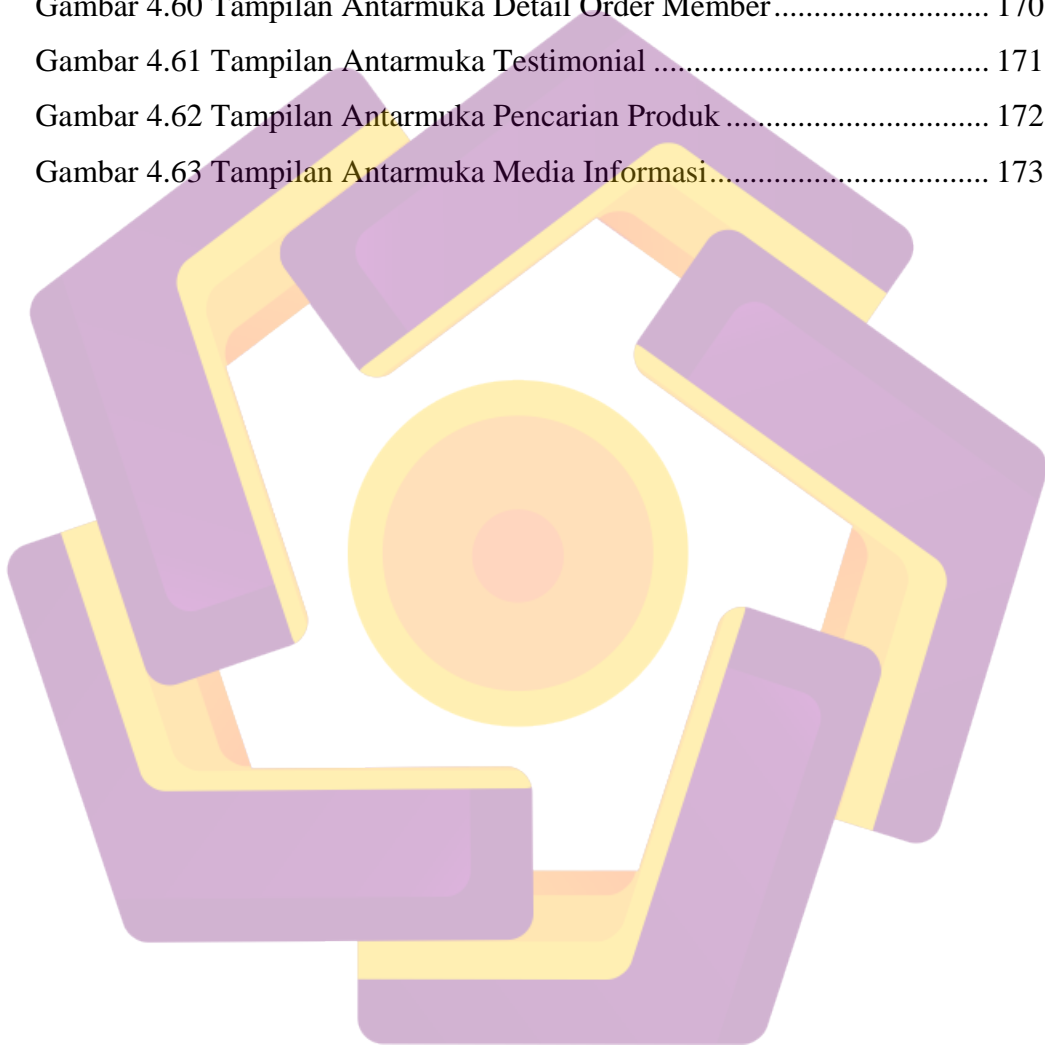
Gambar 4.60 Tampilan Antarmuka Detail Order Member.......................... 170

Gambar 4.61 Tampilan Antarmuka Testimonial ......................................... 171

Gambar 4.62 Tampilan Antarmuka Pencarian Produk ............................... 172

Gambar 4.63 Tampilan Antarmuka Media Informasi................................. 173